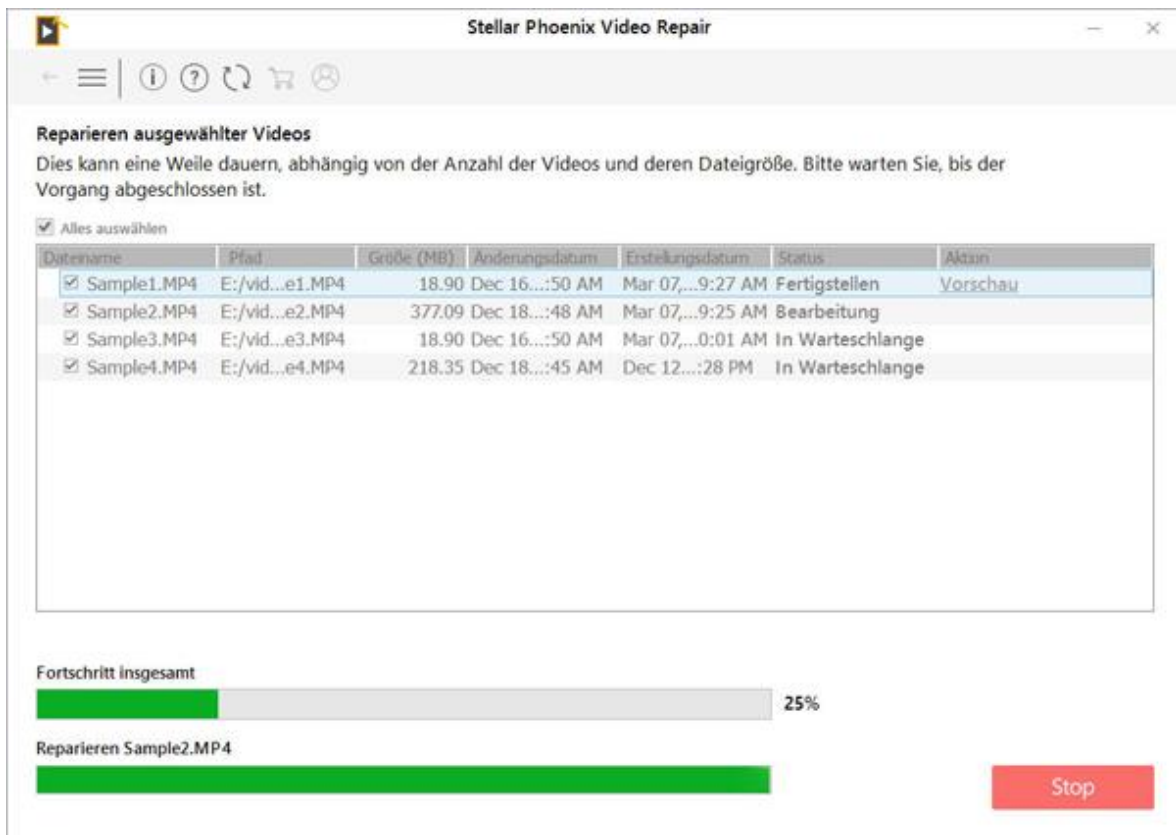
Stellar Phoenix Video Repair

Reparieren ausgewählter Videos

Dies kann eine Weile dauern, abhängig von der Anzahl der Videos und deren Dateigröße. Bitte warten Sie, bis der Vorgang abgeschlossen ist.

Alles auswählen

| Dateiname | Pfad | Größe (MB) | Änderungsdatum | Erstellungsdatum | Status | Aktion |
|---|---|---|---|---|---|---|
| Sample1.MP4 | E:/vid...e1.MP4 | 18.90 | Dec 16...:50 AM | Mar 07,...9:27 AM | Fertigstellen | Vorschau |
| Sample2.MP4 | E:/vid...e2.MP4 | 377.09 | Dec 18...:48 AM | Mar 07,...9:25 AM | Bearbeitung | |
| Sample3.MP4 | E:/vid...e3.MP4 | 18.90 | Dec 16...:50 AM | Mar 07,...0:01 AM | In Warteschlange | |
| Sample4.MP4 | E:/vid...e4.MP4 | 218.35 | Dec 18...:45 AM | Dec 12...:28 PM | In Warteschlange | |

Fortschritt insgesamt

25%

Reparieren Sample2.MP4

Stop